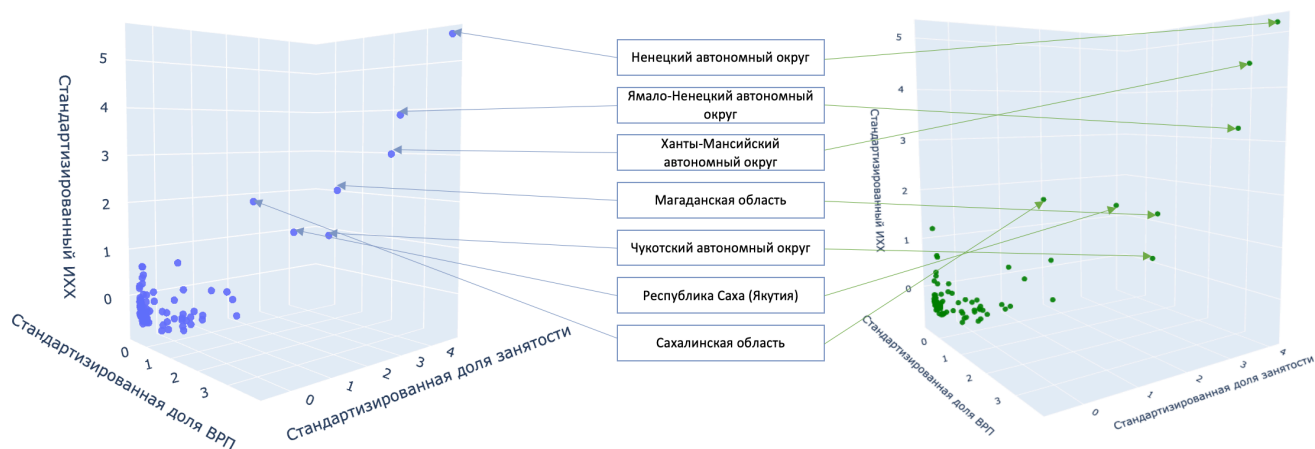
Стандартизированный ИХХ

5
4
3
2
1
0

Стандартизированная доля ВРП
0 1 2 3

Стандартизированная доля занятости
0 1 2 3 4

Ненецкий автономный округ

Ямало-Ненецкий автономный округ

Ханты-Мансийский автономный округ

Магаданская область

Чукотский автономный округ

Республика Саха (Якутия)

Сахалинская область

Стандартизированный ИХХ

5
4
3
2
1
0

Стандартизированная доля ВРП
0 1 2 3

Стандартизированная доля занятости
0 1 2 3 4